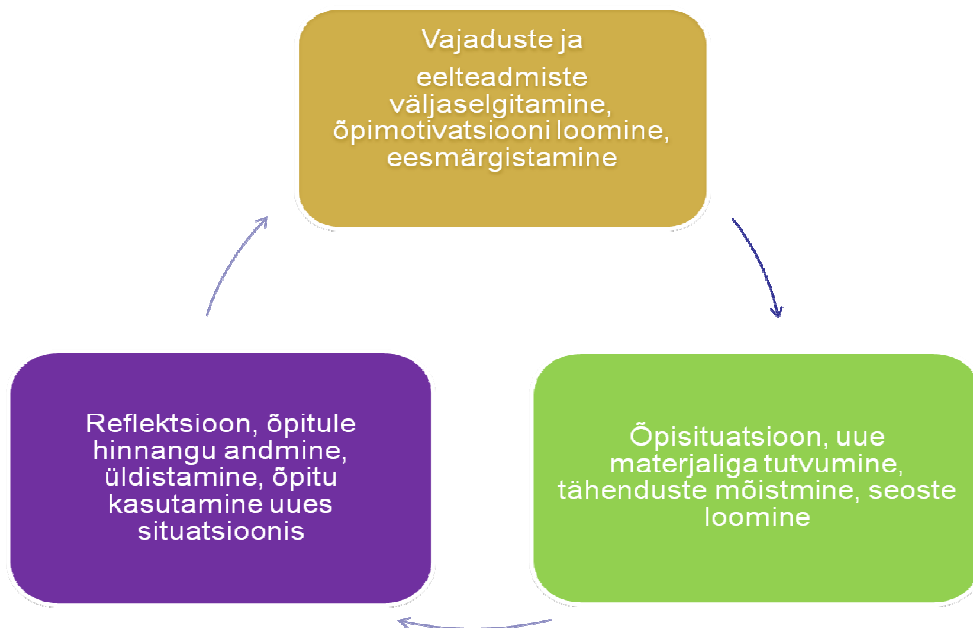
Vajaduste ja eelteadmiste väljaselgitamine, õpimotivatsiooni loomine, eesmärgistamine

Õpisituatsioon, uue materjaliga tutvumine, tähenduste mõistmine, seoste loomine

Reflektsioon, õpitule hinnangu andmine, üldistamine, õpitu kasutamine uues situatsioonis